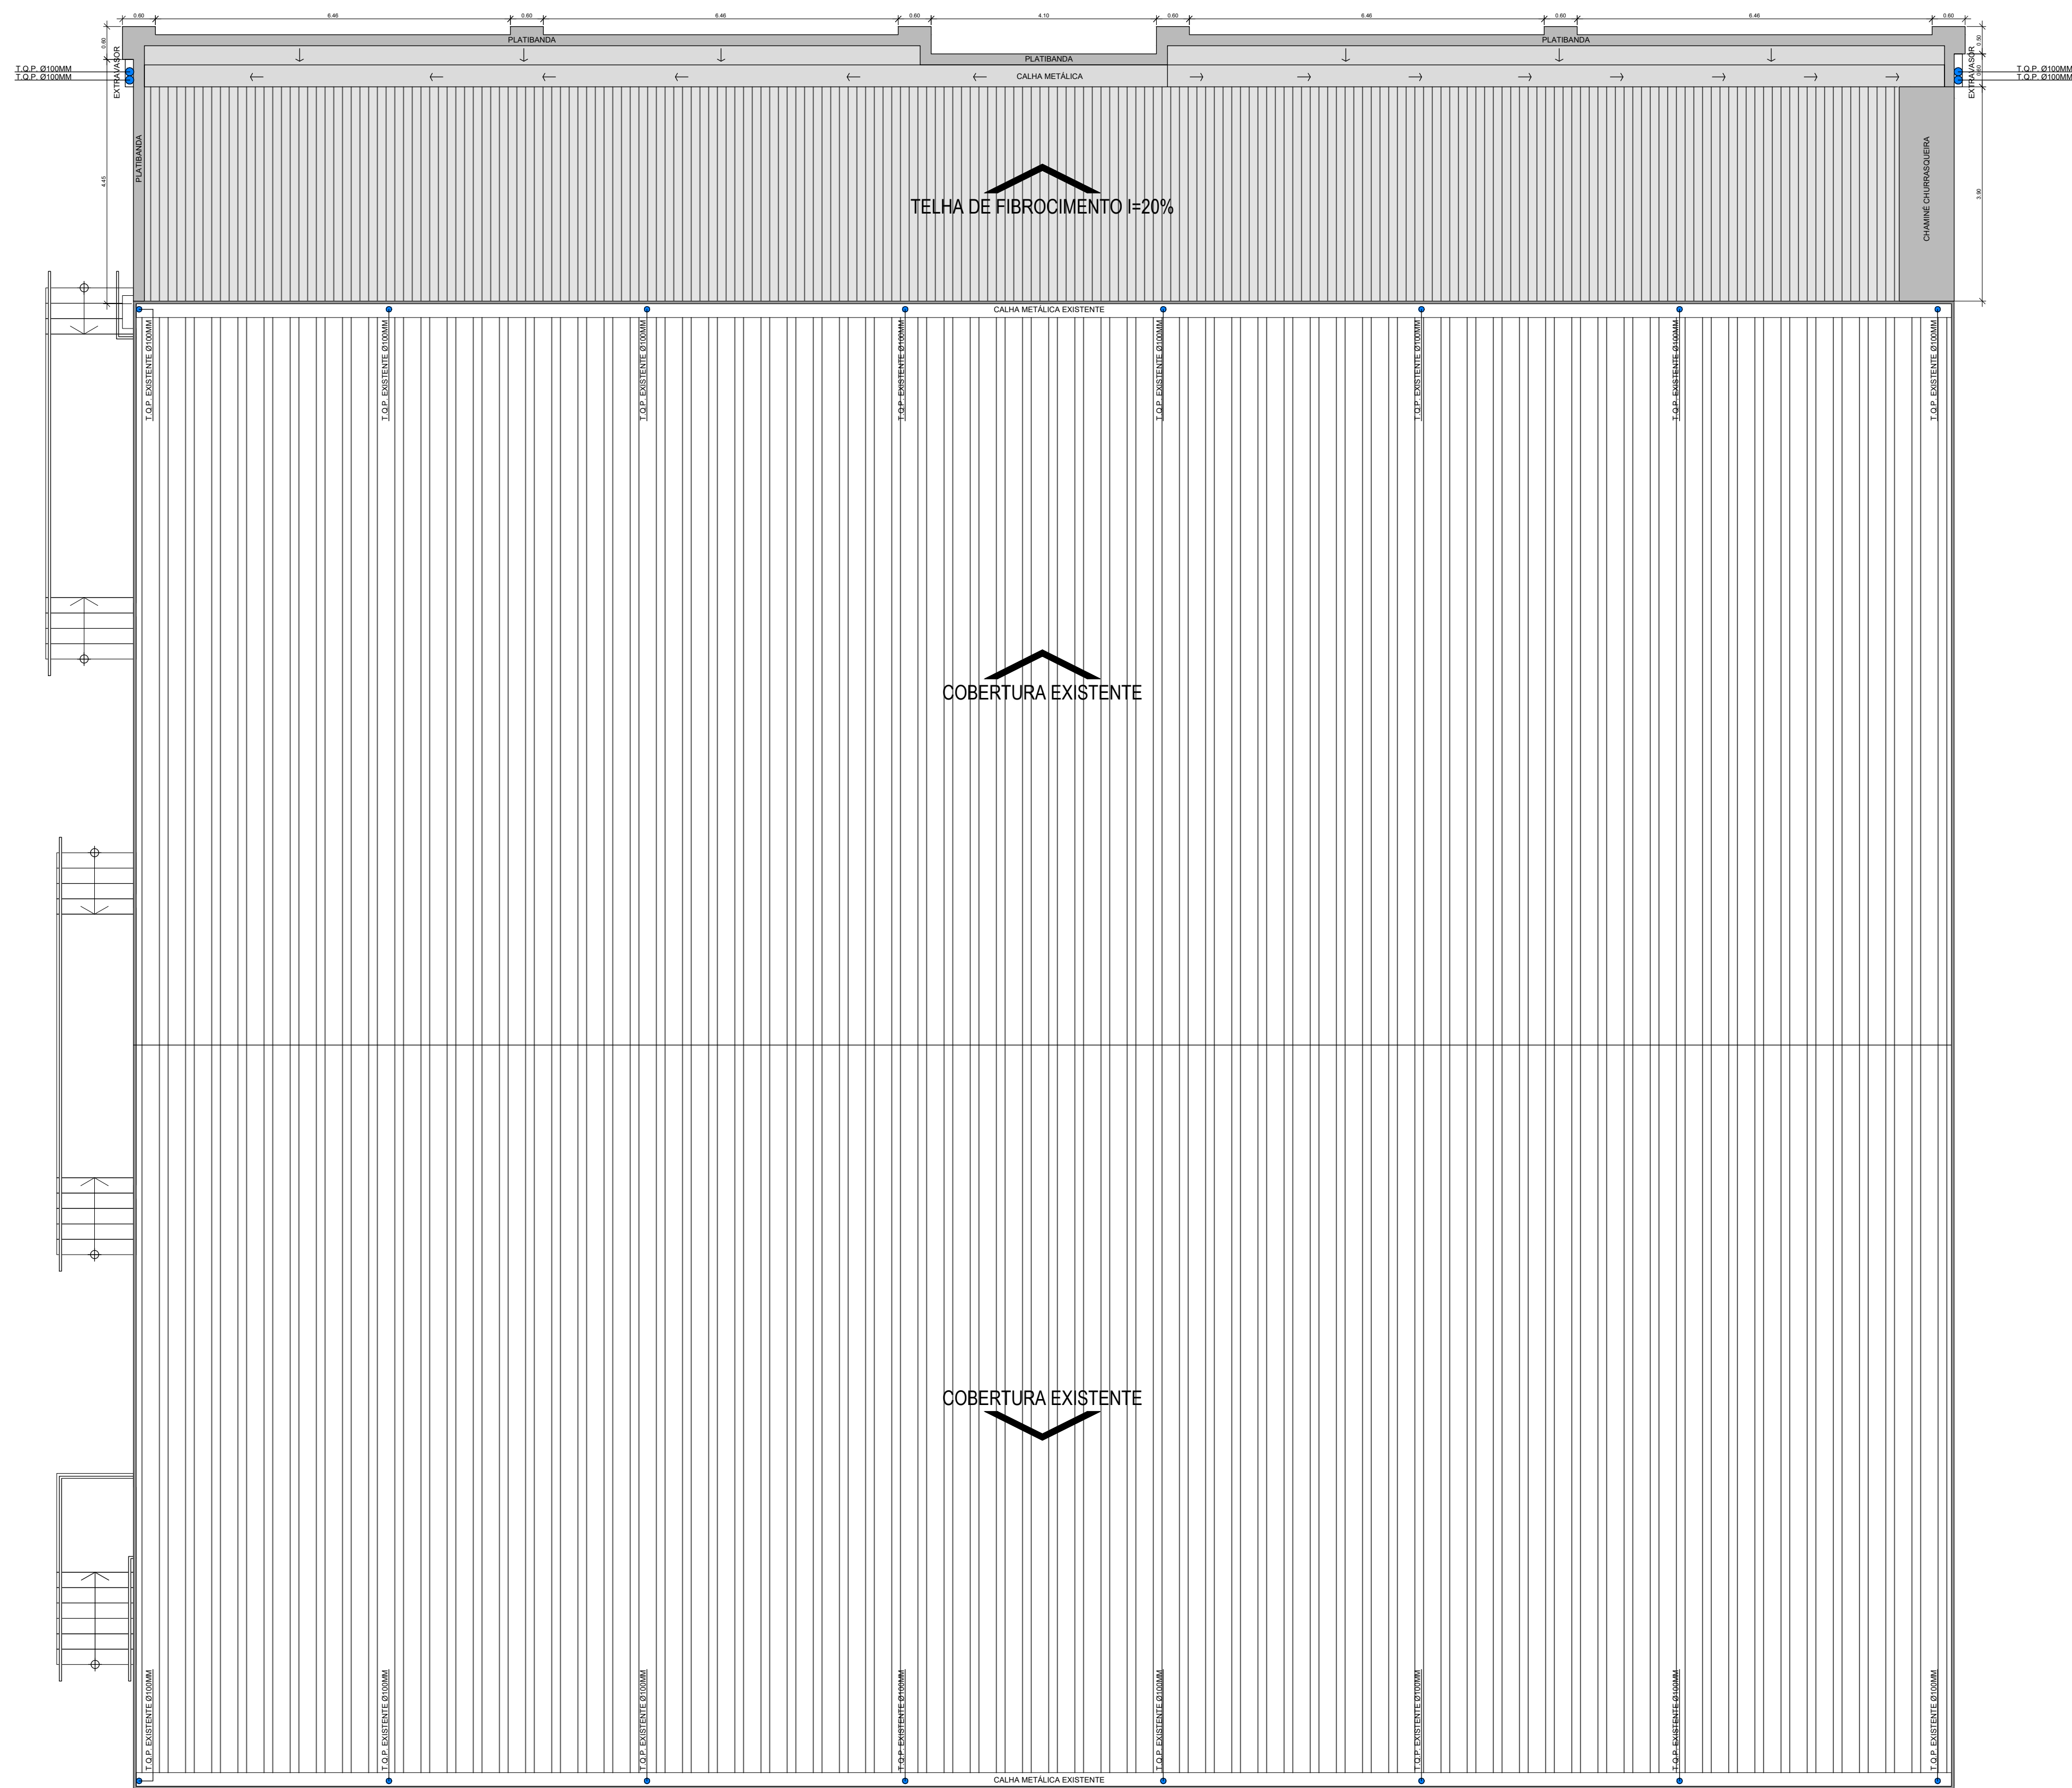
0.60 6.46 0.60 6.46 0.60 4.10 0.60 6.46 0.60 6.46 0.60

0.80

PLATIBANDA

PLATIBANDA

PLATIBANDA

CALHA METÁLICA

T.Q.P. Ø100MM
T.Q.P. Ø100MM

EXTRAVASOR

T.Q.P. Ø100MM
T.Q.P. Ø100MM

EXTRAVASOR

0.50
0.60

PLATIBANDA

4.45

TELHA DE FIBROCIMENTO I=20%

CHAMINÉ CHURRASQUEIRA

3.90

CALHA METÁLICA EXISTENTE

T.Q.P. EXISTENTE Ø100MM
T.Q.P. EXISTENTE Ø100MM
T.Q.P. EXISTENTE Ø100MM
T.Q.P. EXISTENTE Ø100MM
T.Q.P. EXISTENTE Ø100MM
T.Q.P. EXISTENTE Ø100MM
T.Q.P. EXISTENTE Ø100MM
T.Q.P. EXISTENTE Ø100MM

COBERTURA EXISTENTE

COBERTURA EXISTENTE

T.Q.P. EXISTENTE Ø100MM
T.Q.P. EXISTENTE Ø100MM
T.Q.P. EXISTENTE Ø100MM
T.Q.P. EXISTENTE Ø100MM
T.Q.P. EXISTENTE Ø100MM
T.Q.P. EXISTENTE Ø100MM
T.Q.P. EXISTENTE Ø100MM
T.Q.P. EXISTENTE Ø100MM

CALHA METÁLICA EXISTENTE